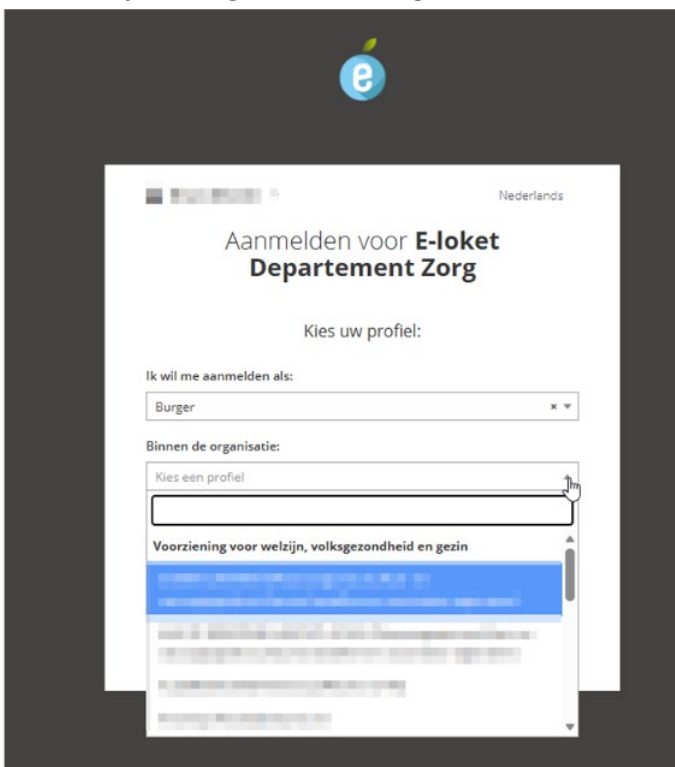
e

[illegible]

Nederlands

Aanmelden voor **E-loket Departement Zorg**

Kies uw profiel:

Ik wil me aanmelden als:

Burger

× ▾

Binnen de organisatie:

Kies een profiel

Voorziening voor welzijn, volksgezondheid en gezin

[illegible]

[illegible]

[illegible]

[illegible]